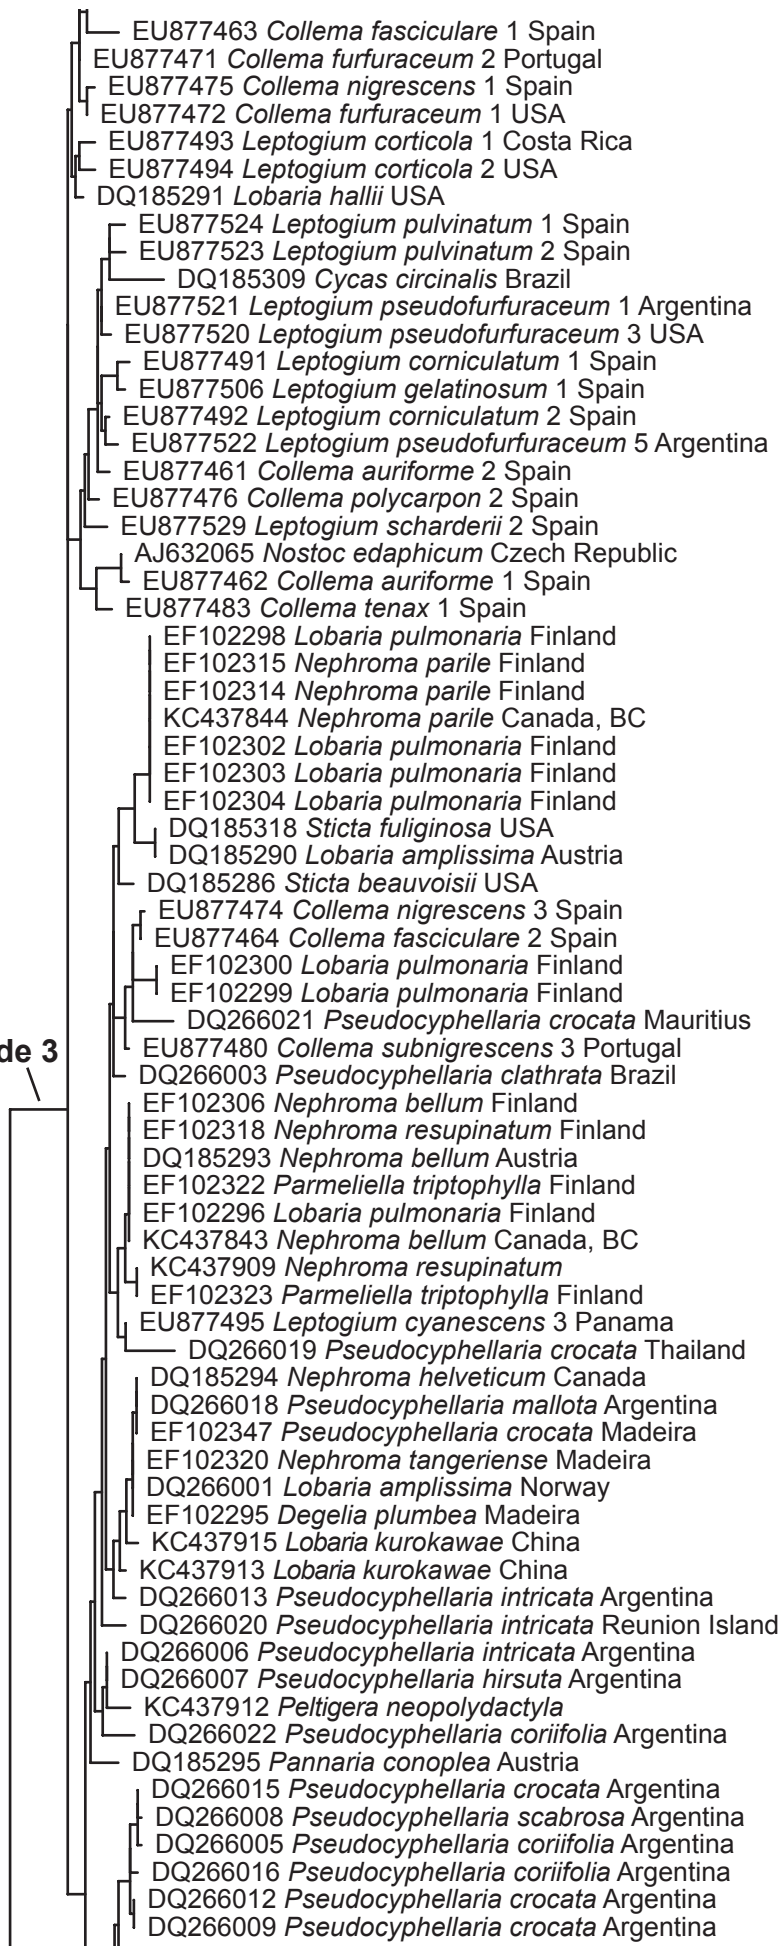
EU877463 *Collema fasciculare* 1 Spain
EU877471 *Collema furfuraceum* 2 Portugal
EU877475 *Collema nigrescens* 1 Spain
EU877472 *Collema furfuraceum* 1 USA
EU877493 *Leptogium corticola* 1 Costa Rica
EU877494 *Leptogium corticola* 2 USA
DQ185291 *Lobaria hallii* USA
EU877524 *Leptogium pulvinatum* 1 Spain
EU877523 *Leptogium pulvinatum* 2 Spain
DQ185309 *Cycas circinalis* Brazil
EU877521 *Leptogium pseudofurfuraceum* 1 Argentina
EU877520 *Leptogium pseudofurfuraceum* 3 USA
EU877491 *Leptogium corniculatum* 1 Spain
EU877506 *Leptogium gelatinosum* 1 Spain
EU877492 *Leptogium corniculatum* 2 Spain
EU877522 *Leptogium pseudofurfuraceum* 5 Argentina
EU877461 *Collema auriforme* 2 Spain
EU877476 *Collema polycarpon* 2 Spain
EU877529 *Leptogium scharderii* 2 Spain
AJ632065 *Nostoc edaphicum* Czech Republic
EU877462 *Collema auriforme* 1 Spain
EU877483 *Collema tenax* 1 Spain
EF102298 *Lobaria pulmonaria* Finland
EF102315 *Nephroma parile* Finland
EF102314 *Nephroma parile* Finland
KC437844 *Nephroma parile* Canada, BC
EF102302 *Lobaria pulmonaria* Finland
EF102303 *Lobaria pulmonaria* Finland
EF102304 *Lobaria pulmonaria* Finland
DQ185318 *Sticta fuliginosa* USA
DQ185290 *Lobaria amplissima* Austria
DQ185286 *Sticta beauvoisii* USA
EU877474 *Collema nigrescens* 3 Spain
EU877464 *Collema fasciculare* 2 Spain
EF102300 *Lobaria pulmonaria* Finland
EF102299 *Lobaria pulmonaria* Finland
DQ266021 *Pseudocyphellaria crocata* Mauritius
EU877480 *Collema subnigrescens* 3 Portugal
DQ266003 *Pseudocyphellaria clathrata* Brazil
de 3
EF102306 *Nephroma bellum* Finland
EF102318 *Nephroma resupinatum* Finland
DQ185293 *Nephroma bellum* Austria
EF102322 *Parmeliella triptophylla* Finland
EF102296 *Lobaria pulmonaria* Finland
KC437843 *Nephroma bellum* Canada, BC
KC437909 *Nephroma resupinatum*
EF102323 *Parmeliella triptophylla* Finland
EU877495 *Leptogium cyanescens* 3 Panama
DQ266019 *Pseudocyphellaria crocata* Thailand
DQ185294 *Nephroma helveticum* Canada
DQ266018 *Pseudocyphellaria mallota* Argentina
EF102347 *Pseudocyphellaria crocata* Madeira
EF102320 *Nephroma tangeriense* Madeira
DQ266001 *Lobaria amplissima* Norway
EF102295 *Degelia plumbea* Madeira
KC437915 *Lobaria kurokawae* China
KC437913 *Lobaria kurokawae* China
DQ266013 *Pseudocyphellaria intricata* Argentina
DQ266020 *Pseudocyphellaria intricata* Reunion Island
DQ266006 *Pseudocyphellaria intricata* Argentina
DQ266007 *Pseudocyphellaria hirsuta* Argentina
KC437912 *Peltigera neopolydactyla*
DQ266022 *Pseudocyphellaria coriifolia* Argentina
DQ185295 *Pannaria conoplea* Austria
DQ266015 *Pseudocyphellaria crocata* Argentina
DQ266008 *Pseudocyphellaria scabrosa* Argentina
DQ266005 *Pseudocyphellaria coriifolia* Argentina
DQ266016 *Pseudocyphellaria coriifolia* Argentina
DQ266012 *Pseudocyphellaria crocata* Argentina
DQ266009 *Pseudocyphellaria crocata* Argentina